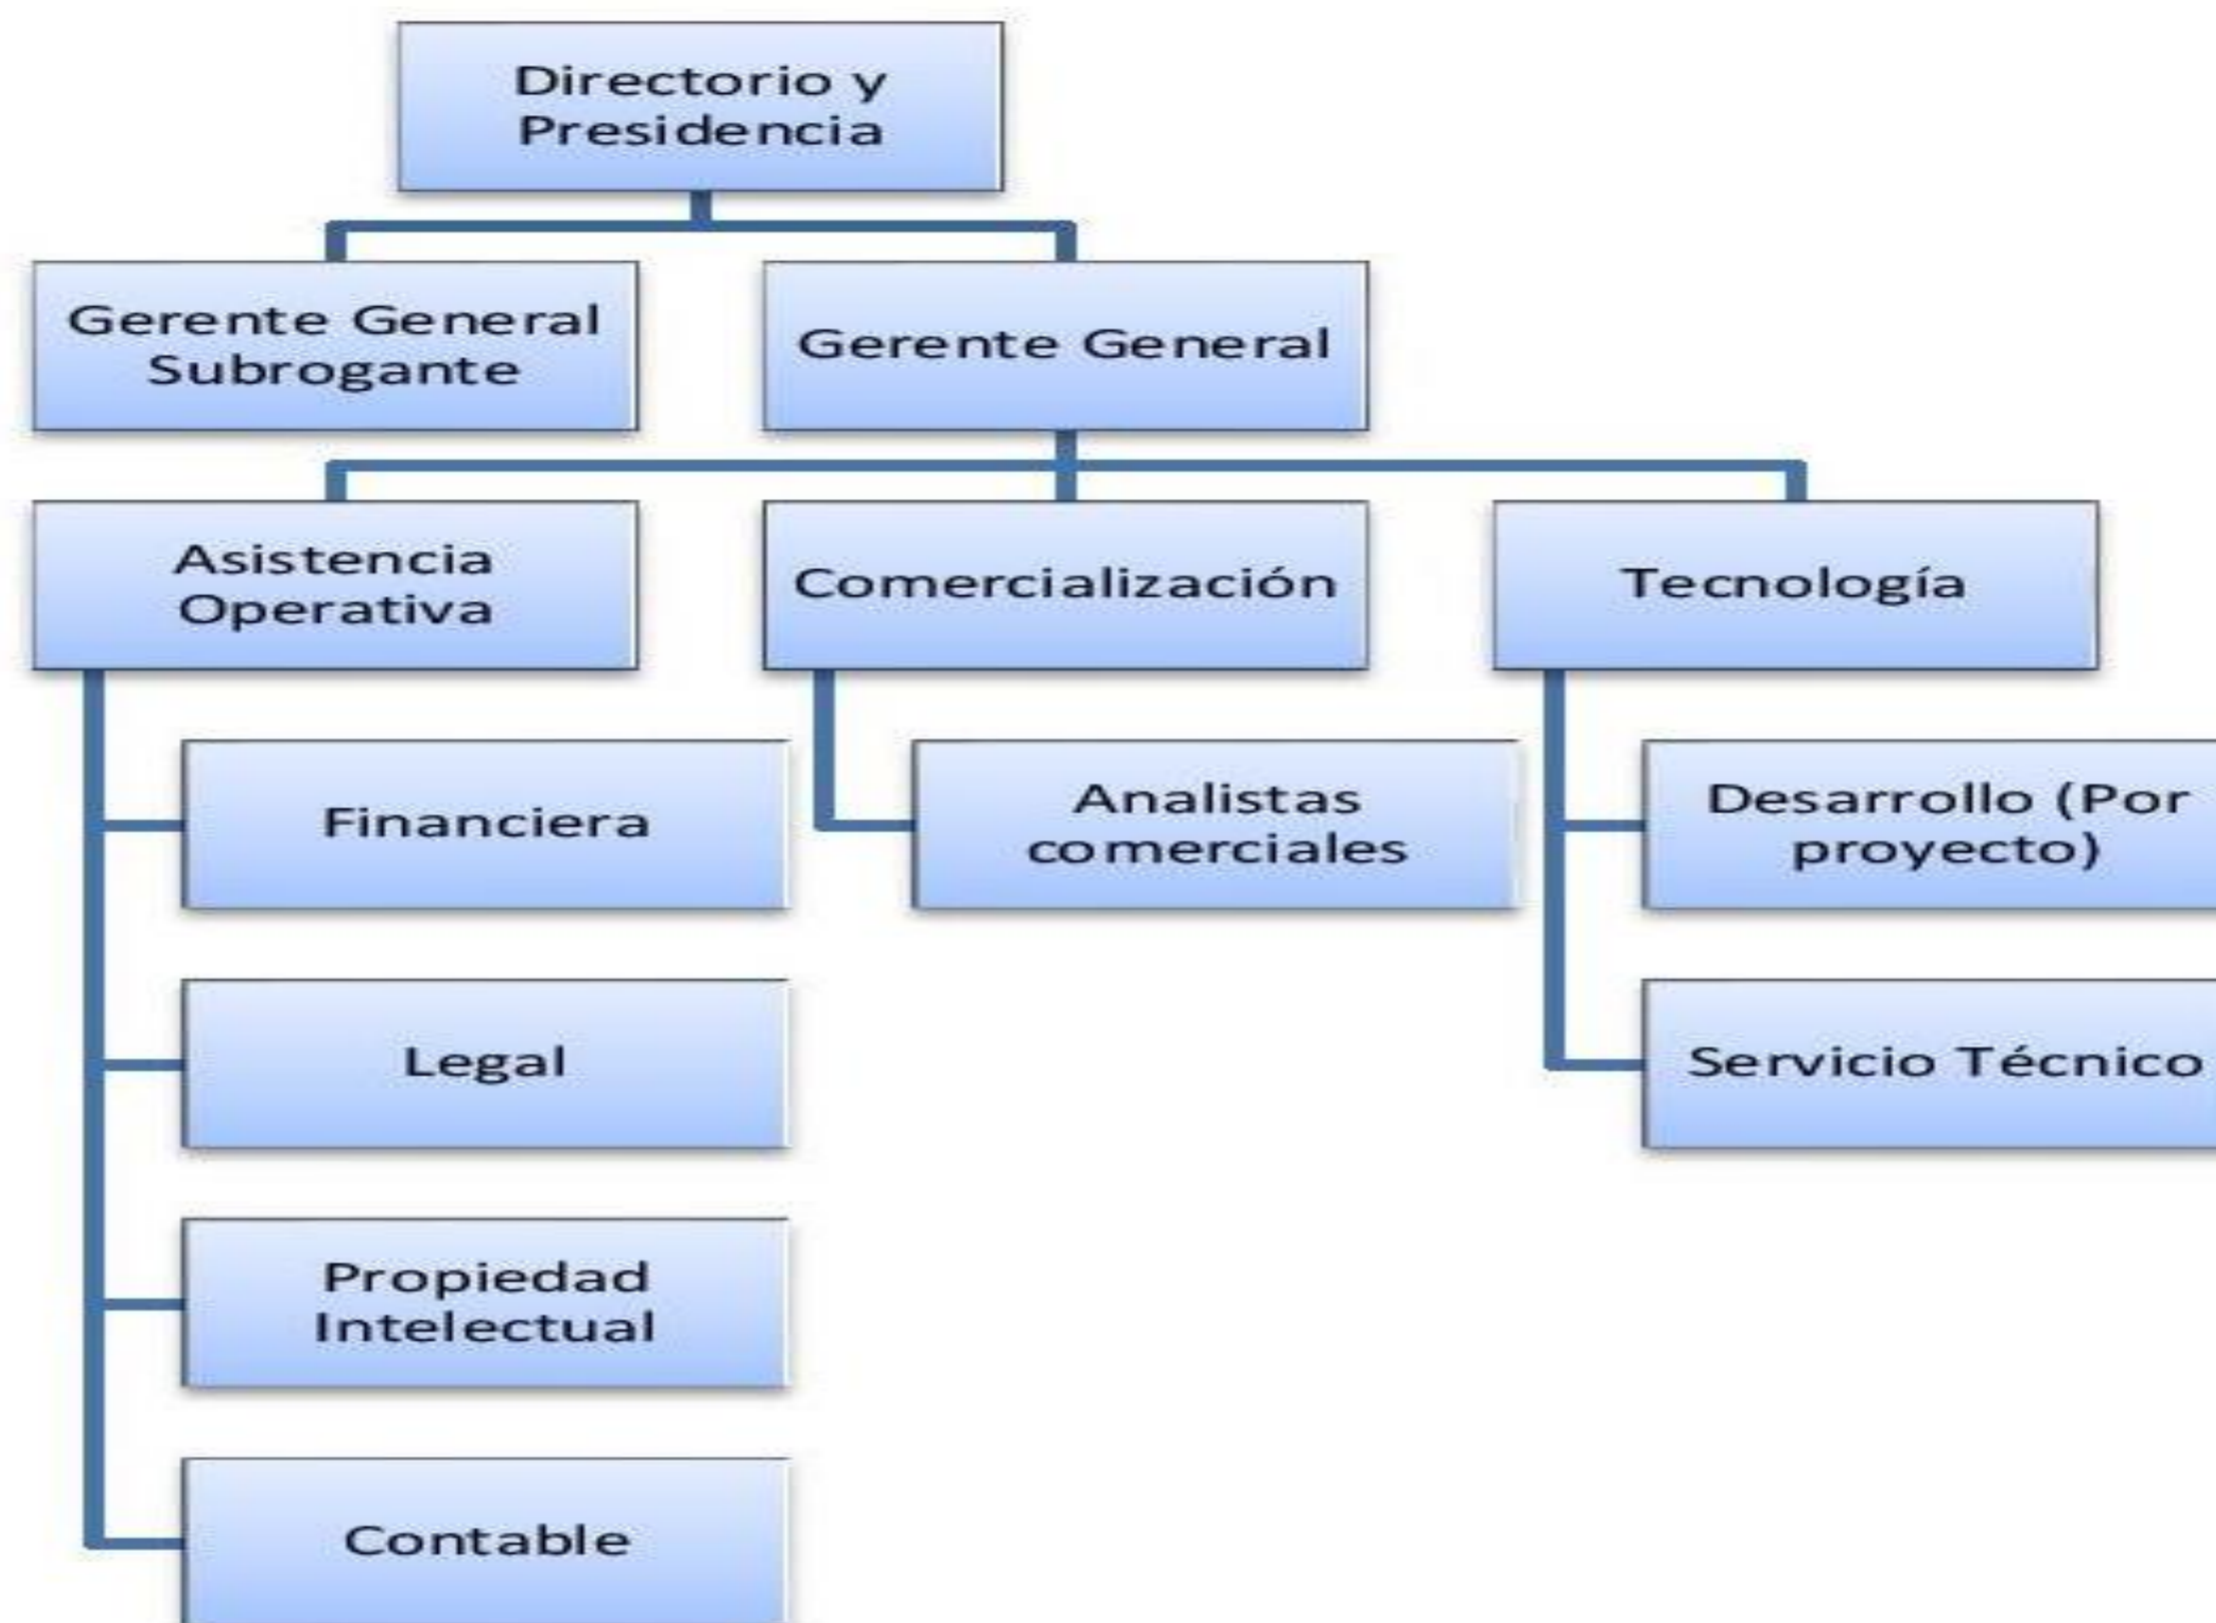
Directorio y Presidencia

Gerente General Subrogante

Gerente General

Asistencia Operativa

Comercialización

Tecnología

Financiera

Analistas comerciales

Desarrollo (Por proyecto)

Legal

Servicio Técnico

Propiedad Intelectual

Contable